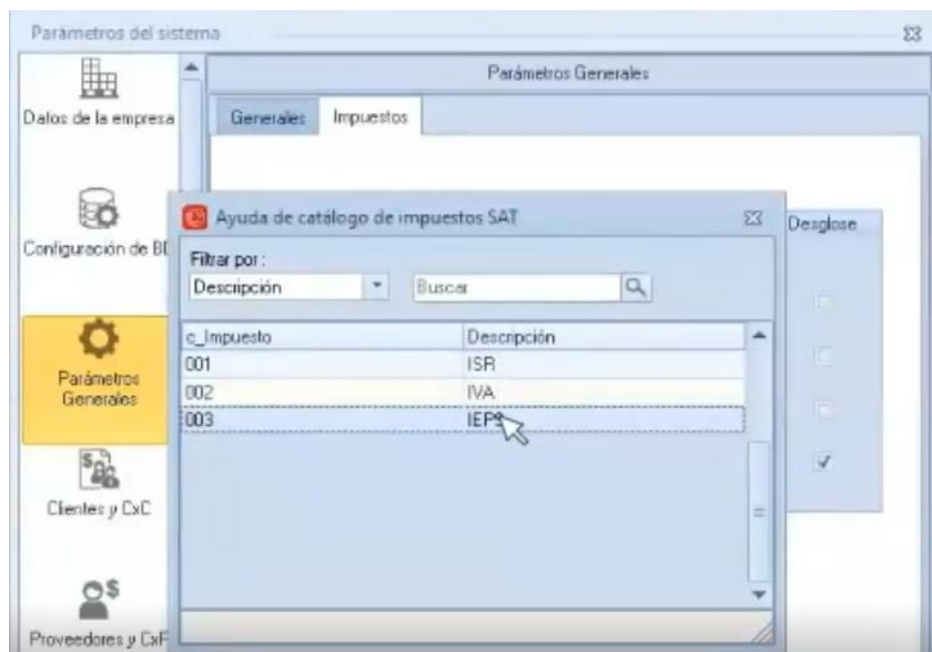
Parámetros del sistema

Datos de la empresa

Configuración de BD

Parámetros Generales

Clientes y CxC

Proveedores y CxP

Parámetros Generales

Generales Impuestos

Desglose

Ayuda de catálogo de impuestos SAT

Filtrar por :

Descripción

Buscar

| c_Impuesto | Descripción |
|---|---|
| 001 | ISR |
| 002 | IVA |
| 003 | IEPS |